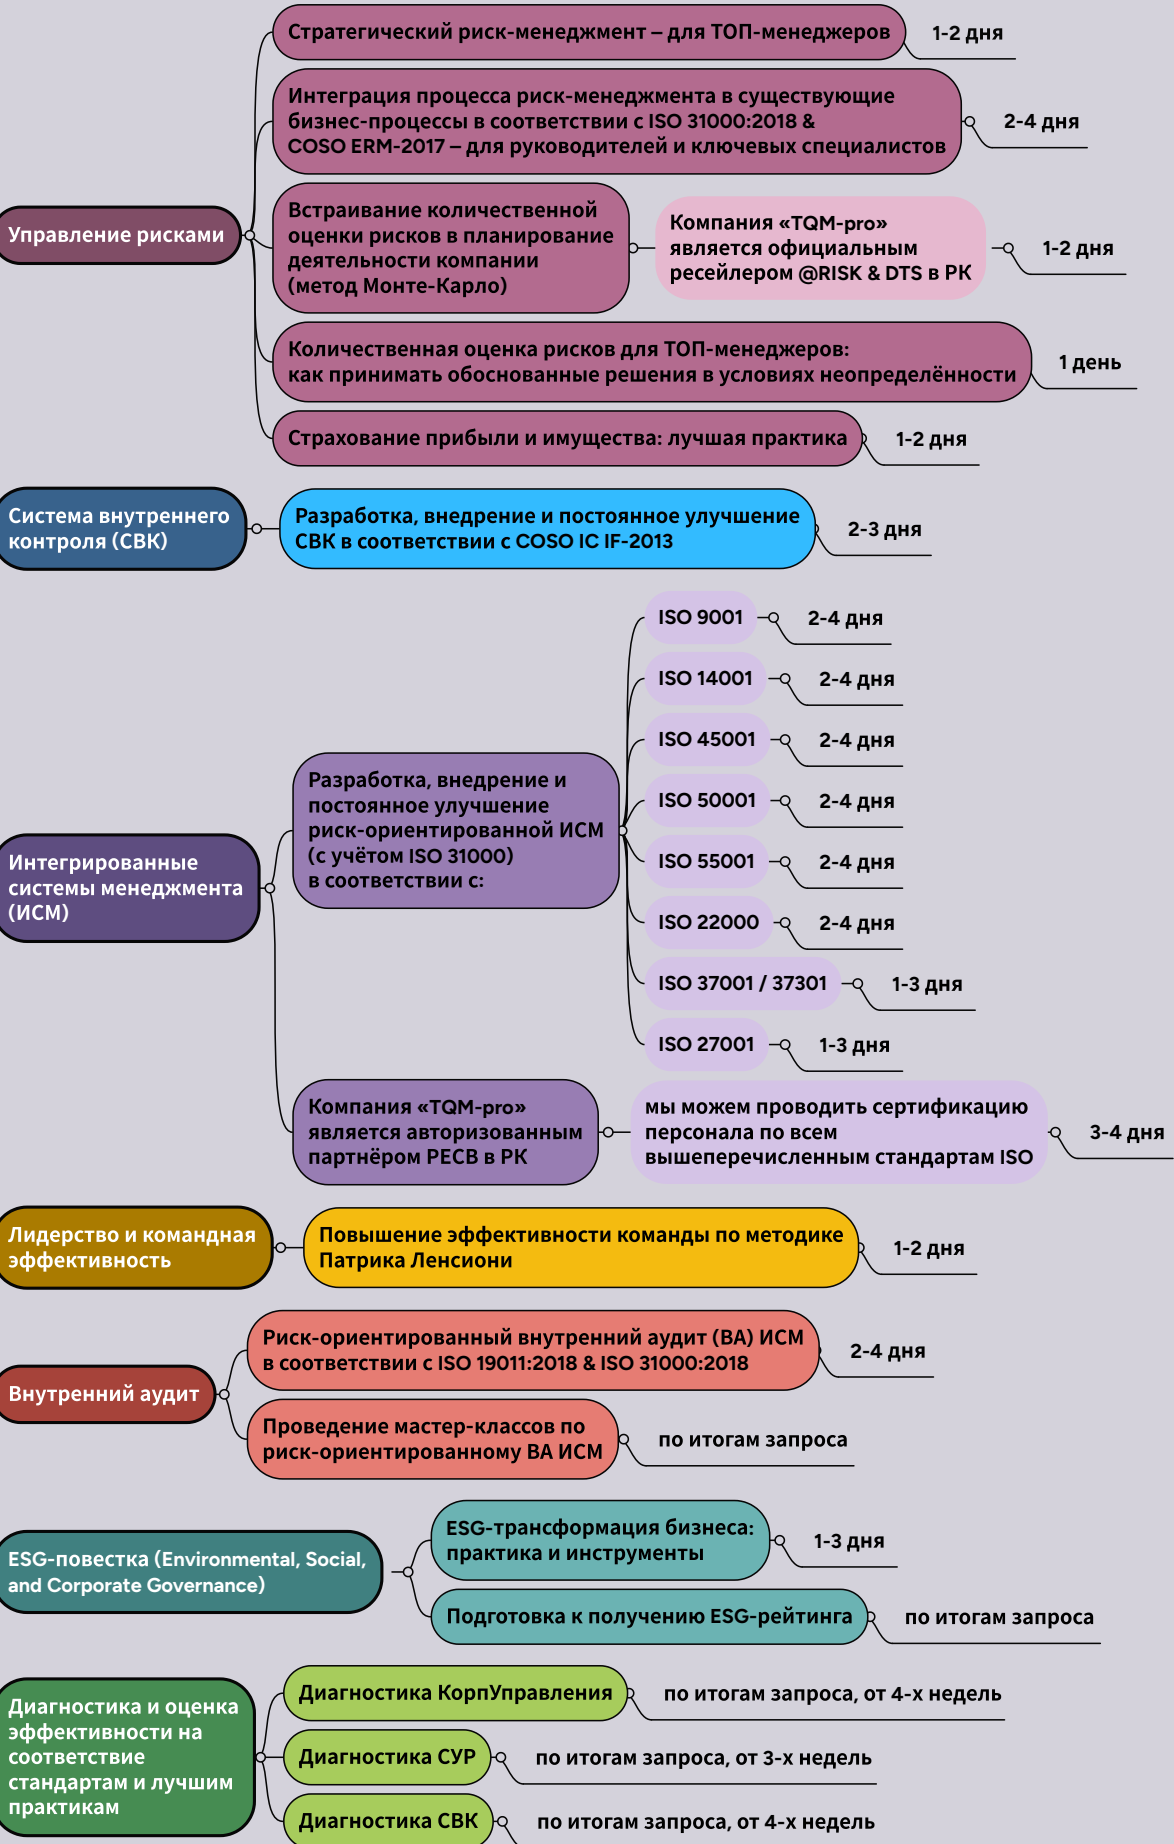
Управление рисками

Стратегический риск-менеджмент – для ТОП-менеджеров
1-2 дня

Интеграция процесса риск-менеджмента в существующие бизнес-процессы в соответствии с ISO 31000:2018 & COSO ERM-2017 – для руководителей и ключевых специалистов
2-4 дня

Встраивание количественной оценки рисков в планирование деятельности компании (метод Монте-Карло)
Компания «TQM-pro» является официальным ресейлером @RISK & DTS в РК
1-2 дня

Количественная оценка рисков для ТОП-менеджеров: как принимать обоснованные решения в условиях неопределённости
1 день

Страхование прибыли и имущества: лучшая практика
1-2 дня

Система внутреннего контроля (СВК)

Разработка, внедрение и постоянное улучшение СВК в соответствии с COSO IC IF-2013
2-3 дня

Интегрированные системы менеджмента (ИСМ)

Разработка, внедрение и постоянное улучшение риск-ориентированной ИСМ (с учётом ISO 31000) в соответствии с:

ISO 9001
2-4 дня
ISO 14001
2-4 дня
ISO 45001
2-4 дня
ISO 50001
2-4 дня
ISO 55001
2-4 дня
ISO 22000
2-4 дня
ISO 37001 / 37301
1-3 дня
ISO 27001
1-3 дня

Компания «TQM-pro» является авторизованным партнёром PECB в РК
мы можем проводить сертификацию персонала по всем вышеперечисленным стандартам ISO
3-4 дня

Лидерство и командная эффективность

Повышение эффективности команды по методике Патрика Ленсиони
1-2 дня

Внутренний аудит

Риск-ориентированный внутренний аудит (ВА) ИСМ в соответствии с ISO 19011:2018 & ISO 31000:2018
2-4 дня

Проведение мастер-классов по риск-ориентированному ВА ИСМ
по итогам запроса

ESG-повестка (Environmental, Social, and Corporate Governance)

ESG-трансформация бизнеса: практика и инструменты
1-3 дня

Подготовка к получению ESG-рейтинга
по итогам запроса

Диагностика и оценка эффективности на соответствие стандартам и лучшим практикам

Диагностика КорпУправления
по итогам запроса, от 4-х недель

Диагностика СУР
по итогам запроса, от 3-х недель

Диагностика СВК
по итогам запроса, от 4-х недель